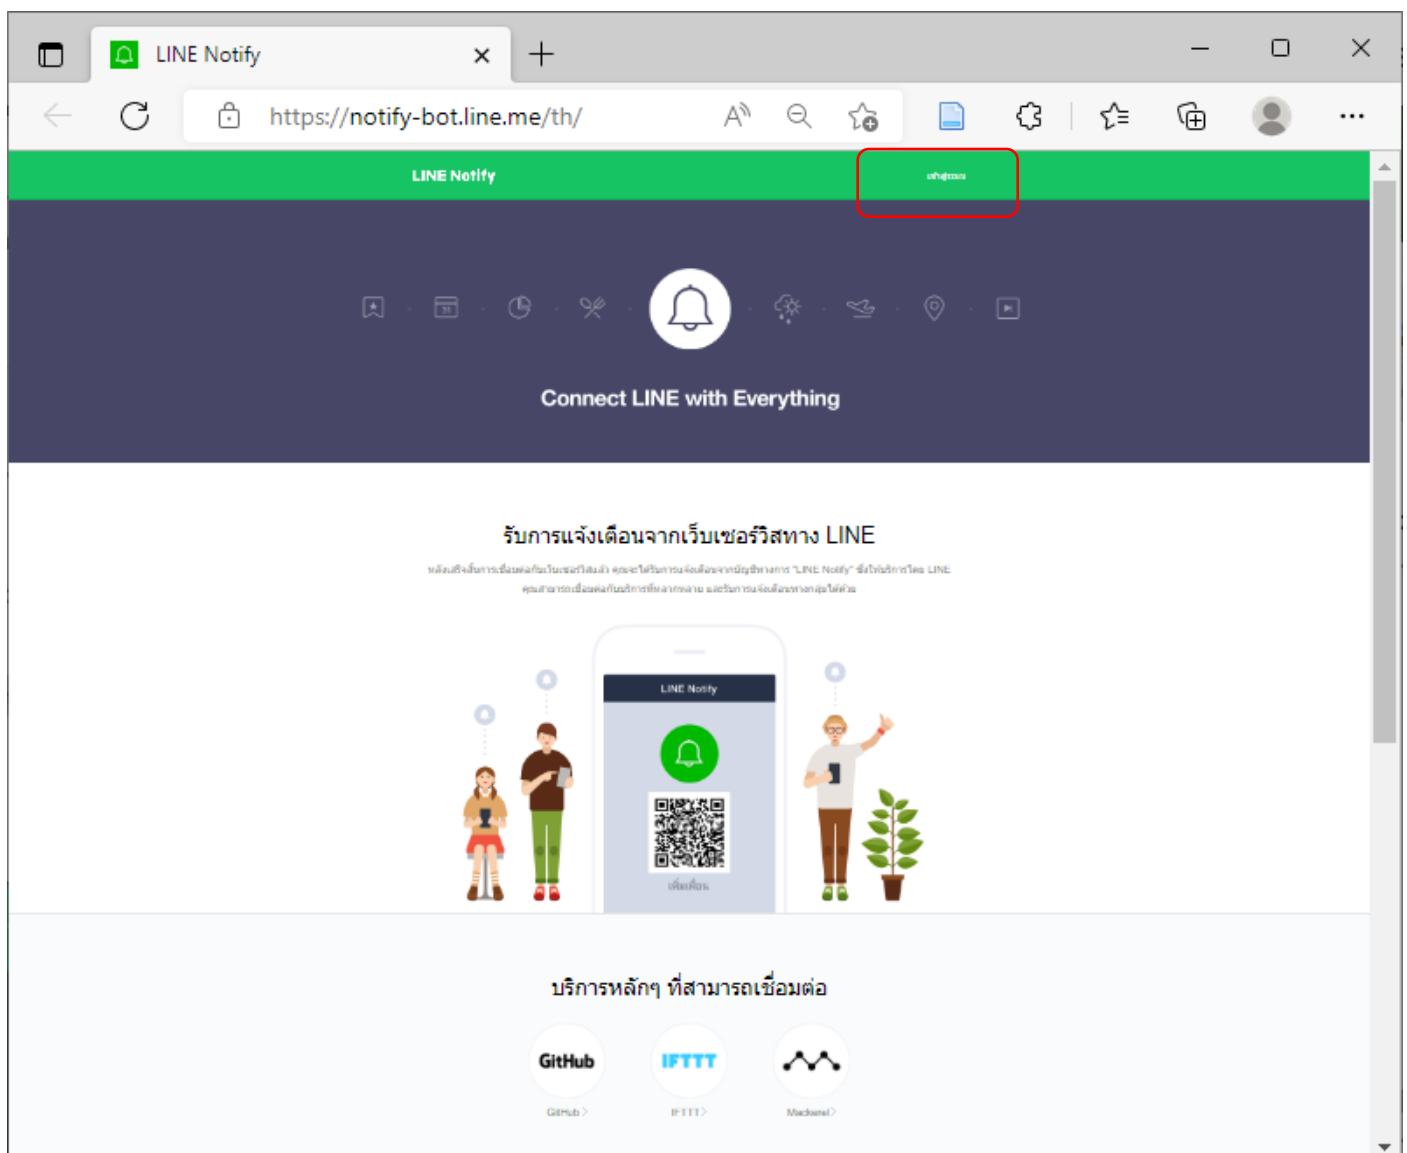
LINE Notify

https://notify-bot.line.me/th/

LINE Notify

เข้าสู่ระบบ

Connect LINE with Everything

รับการแจ้งเตือนจากเว็บเซอร์วิสทาง LINE

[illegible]

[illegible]

LINE Notify

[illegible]

บริการหลักๆ ที่สามารถเชื่อมต่อ

GitHub

IFTTT

GitHub >

IFTTT >

Mackerel >